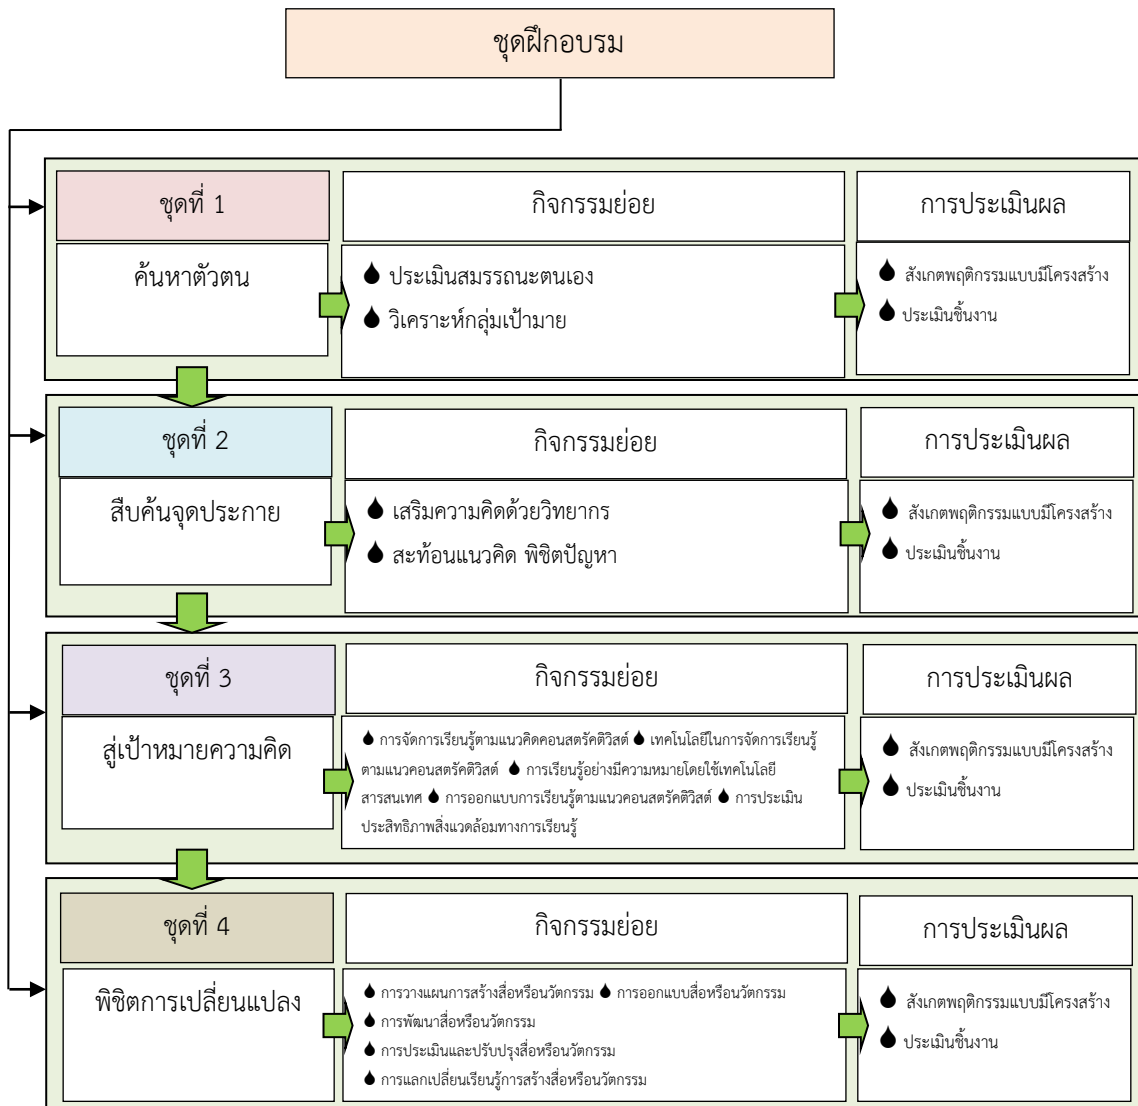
ชุดฝึกอบรม

ชุดที่ 1

กิจกรรมย่อย

การประเมินผล

ค้นหาตัวตน

♦ ประเมินสมรรถนะตนเอง
♦ วิเคราะห์กลุ่มเป้ามาย

♦ สังเกตพฤติกรรมแบบมีโครงสร้าง
♦ ประเมินชิ้นงาน

ชุดที่ 2

กิจกรรมย่อย

การประเมินผล

สืบค้นจุดประกาย

♦ เสริมความคิดด้วยวิทยากร
♦ สะท้อนแนวคิด พิชิตปัญหา

♦ สังเกตพฤติกรรมแบบมีโครงสร้าง
♦ ประเมินชิ้นงาน

ชุดที่ 3

กิจกรรมย่อย

การประเมินผล

สู่เป้าหมายความคิด

♦ การจัดการเรียนรู้ตามแนวคิดคอนสตรัคติวิสต์ ♦ เทคโนโลยีในการจัดการเรียนรู้ตามแนวคอนสตรัคติวิสต์ ♦ การเรียนรู้อย่างมีความหมายโดยใช้เทคโนโลยีสารสนเทศ ♦ การออกแบบการเรียนรู้ตามแนวคอนสตรัคติวิสต์ ♦ การประเมินประสิทธิภาพสิ่งแวดล้อมทางการเรียนรู้

♦ สังเกตพฤติกรรมแบบมีโครงสร้าง
♦ ประเมินชิ้นงาน

ชุดที่ 4

กิจกรรมย่อย

การประเมินผล

พิชิตการเปลี่ยนแปลง

♦ การวางแผนการสร้างสื่อหรือนวัตกรรม ♦ การออกแบบสื่อหรือนวัตกรรม
♦ การพัฒนาสื่อหรือนวัตกรรม
♦ การประเมินและปรับปรุงสื่อหรือนวัตกรรม
♦ การแลกเปลี่ยนเรียนรู้การสร้างสื่อหรือนวัตกรรม

♦ สังเกตพฤติกรรมแบบมีโครงสร้าง
♦ ประเมินชิ้นงาน